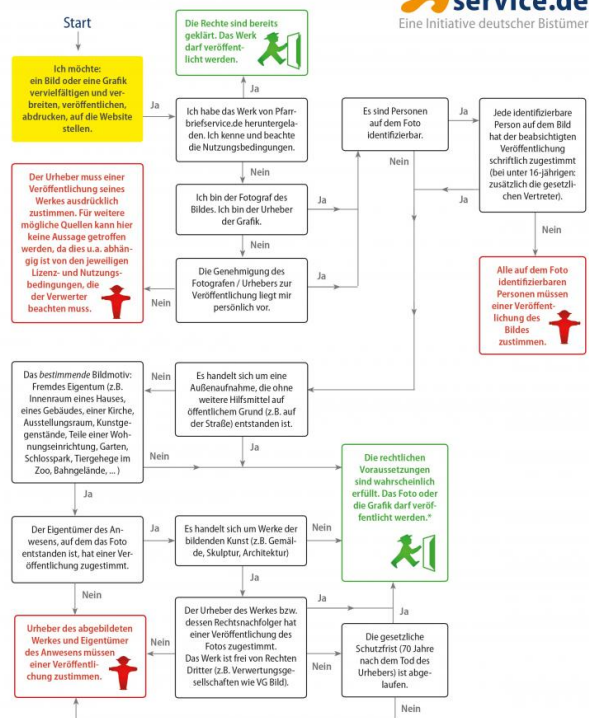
service.de
Eine Initiative deutscher Bistümer

Start

Ich möchte: ein Bild oder eine Grafik vervielfältigen und verbreiten, veröffentlichen, abdrucken, auf die Website stellen.

Ja

Die Rechte sind bereits geklärt. Das Werk darf veröffentlicht werden.

Ja

Ich habe das Werk von Pfarrbriefservice.de heruntergeladen. Ich kenne und beachte die Nutzungsbedingungen.

Nein

Ich bin der Fotograf des Bildes. Ich bin der Urheber der Grafik.

Ja

Nein

Die Genehmigung des Fotografen / Urhebers zur Veröffentlichung liegt mir persönlich vor.

Ja

Nein

Der Urheber muss einer Veröffentlichung seines Werkes ausdrücklich zustimmen. Für weitere mögliche Quellen kann hier keine Aussage getroffen werden, da dies u.a. abhängig ist von den jeweiligen Lizenz- und Nutzungsbedingungen, die der Verwerter beachten muss.

Es sind Personen auf dem Foto identifizierbar.

Ja

Jede identifizierbare Person auf dem Bild hat der beabsichtigten Veröffentlichung schriftlich zugestimmt (bei unter 16-jährigen: zusätzlich die gesetzlichen Vertreter).

Ja

Nein

Nein

Alle auf dem Foto identifizierbaren Personen müssen einer Veröffentlichung des Bildes zustimmen.

Das bestimmende Bildmotiv: Fremdes Eigentum (z.B. Innenraum eines Hauses, eines Gebäudes, einer Kirche, Ausstellungsraum, Kunstgegenstände, Teile einer Wohnungseinrichtung, Garten, Schlosspark, Tiergehege im Zoo, Bahngelände, ...)

Nein

Es handelt sich um eine Außenaufnahme, die ohne weitere Hilfsmittel auf öffentlichem Grund (z.B. auf der Straße) entstanden ist.

Nein

Ja

Ja

Die rechtlichen Voraussetzungen sind wahrscheinlich erfüllt. Das Foto oder die Grafik darf veröffentlicht werden.*

Der Eigentümer des Anwesens, auf dem das Foto entstanden ist, hat einer Veröffentlichung zugestimmt.

Ja

Es handelt sich um Werke der bildenden Kunst (z.B. Gemälde, Skulptur, Architektur)

Nein

Nein

Ja

Ja

Der Urheber des Werkes bzw. dessen Rechtsnachfolger hat einer Veröffentlichung des Fotos zugestimmt. Das Werk ist frei von Rechten Dritter (z.B. Verwertungsgesellschaften wie VG Bild).

Ja

Nein

Nein

Die gesetzliche Schutzfrist (70 Jahre nach dem Tod des Urhebers) ist abgelaufen.

Nein

Urheber des abgebildeten Werkes und Eigentümer des Anwesens müssen einer Veröffentlichung zustimmen.